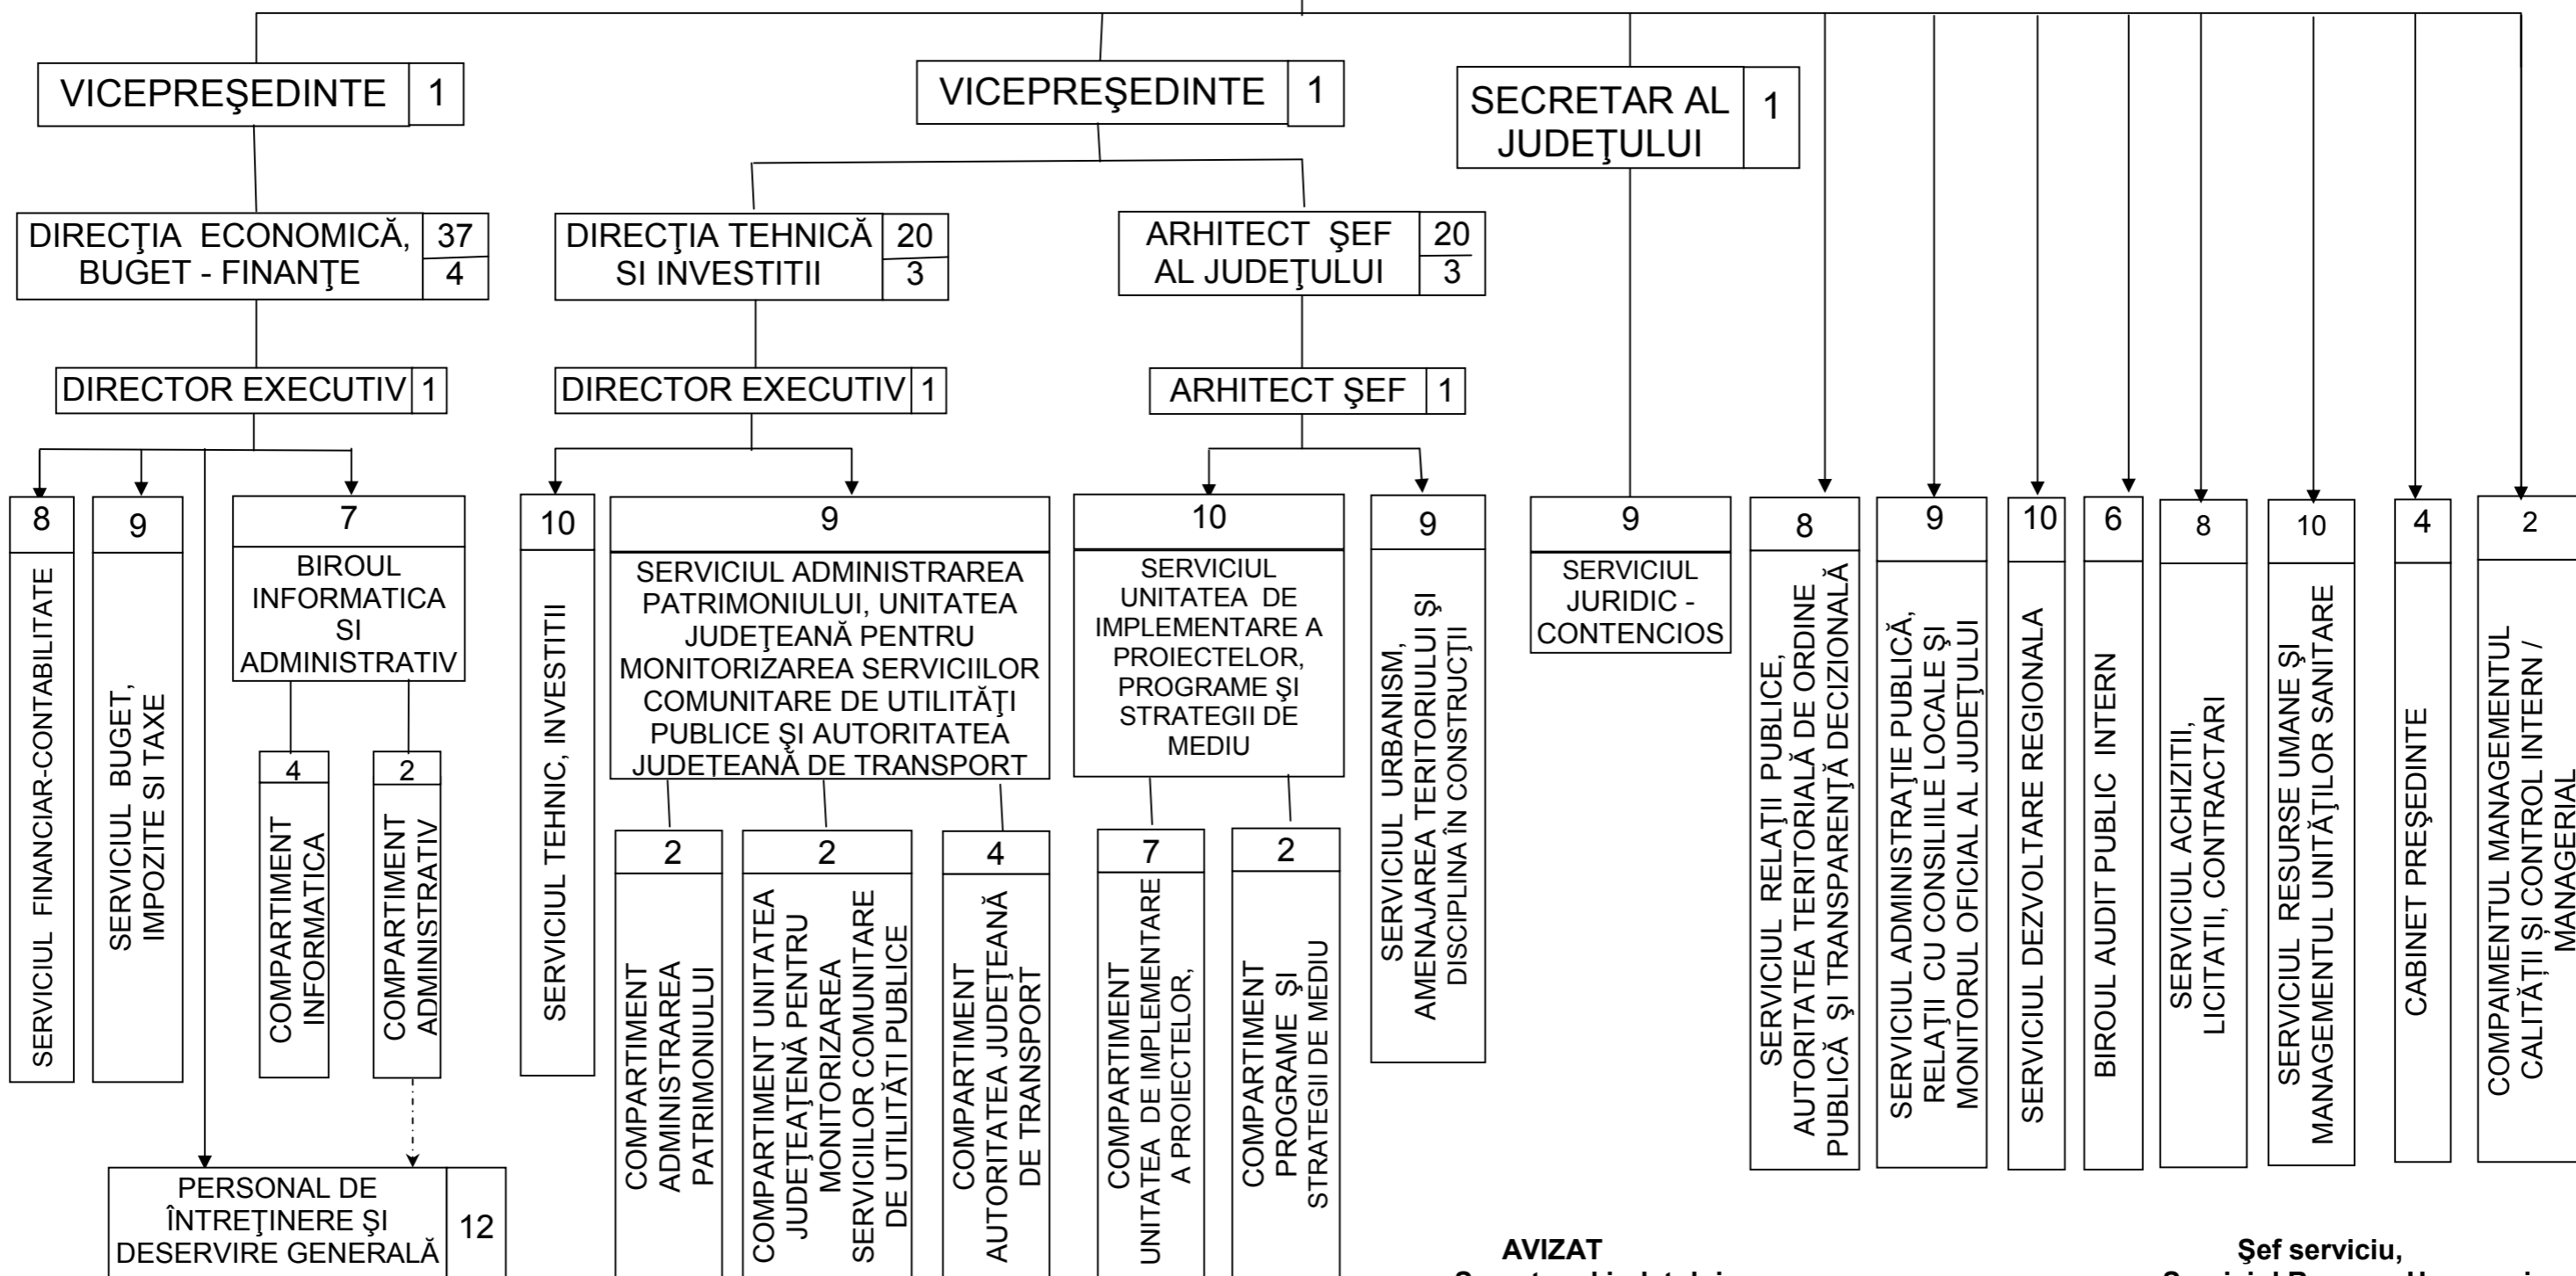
VICEPREŞEDINTE 1

DIRECŢIA ECONOMICĂ, BUGET - FINANŢE 37 4

DIRECTOR EXECUTIV 1

8 SERVICIUL FINANCIAR-CONTABILITATE

9 SERVICIUL BUGET, IMPOZITE SI TAXE

7 BIROUL INFORMATICA SI ADMINISTRATIV

4 COMPARTIMENT INFORMATICA

2 COMPARTIMENT ADMINISTRATIV

PERSONAL DE ÎNTREŢINERE ŞI DESERVIRE GENERALĂ 12

VICEPREŞEDINTE 1

DIRECŢIA TEHNICĂ SI INVESTITII 20 3

DIRECTOR EXECUTIV 1

10 SERVICIUL TEHNIC, INVESTITII

9 SERVICIUL ADMINISTRAREA PATRIMONIULUI, UNITATEA JUDEŢEANĂ PENTRU MONITORIZAREA SERVICIILOR COMUNITARE DE UTILITĂŢI PUBLICE ŞI AUTORITATEA JUDEŢEANĂ DE TRANSPORT

2 COMPARTIMENT ADMINISTRAREA PATRIMONIULUI

2 COMPARTIMENT UNITATEA JUDEŢEAŢENĂ PENTRU MONITORIZAREA SERVICIILOR COMUNITARE DE UTILITĂŢI PUBLICE

4 COMPARTIMENT AUTORITATEA JUDEŢEANĂ DE TRANSPORT

ARHITECT ŞEF AL JUDEŢULUI 20 3

ARHITECT ŞEF 1

10 SERVICIUL UNITATEA DE IMPLEMENTARE A PROIECTELOR, PROGRAME ŞI STRATEGII DE MEDIU

7 COMPARTIMENT UNITATEA DE IMPLEMENTARE A PROIECTELOR,

2 COMPARTIMENT PROGRAME ŞI STRATEGII DE MEDIU

9 SERVICIUL URBANISM, AMENAJAREA TERITORIULUI ŞI DISCIPLINA ÎN CONSTRUCŢII

SECRETAR AL JUDEŢULUI 1

9 SERVICIUL JURIDIC - CONTENCIOS

8 SERVICIUL RELAŢII PUBLICE, AUTORITATEA TERITORIALĂ DE ORDINE PUBLICĂ ŞI TRANSPARENŢĂ DECIZIONALĂ

9 SERVICIUL ADMINISTRAŢIE PUBLICĂ, RELAŢII CU CONSILIILE LOCALE ŞI MONITORUL OFICIAL AL JUDEŢULUI

10 SERVICIUL DEZVOLTARE REGIONALA

6 BIROUL AUDIT PUBLIC INTERN

8 SERVICIUL ACHIZITII, LICITATII, CONTRACTARI

10 SERVICIUL RESURSE UMANE ŞI MANAGEMENTUL UNITĂŢILOR SANITARE

4 CABINET PREŞEDINTE

2 COMPAIMENTUL MANAGEMENTUL CALITĂŢII ŞI CONTROL INTERN / MANAGERIAL

AVIZAT
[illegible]

Şef serviciu,
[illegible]